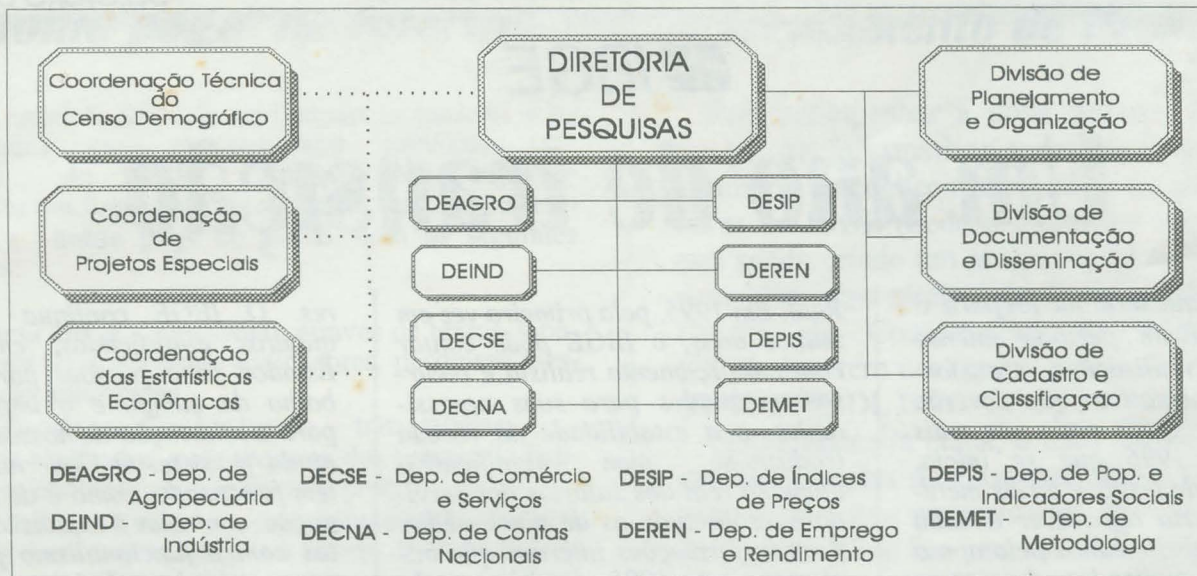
Coordenação Técnica do Censo Demográfico

DIRETORIA DE PESQUISAS

Divisão de Planejamento e Organização

Coordenação de Projetos Especiais

DEAGRO

DESIP

Divisão de Documentação e Disseminação

DEIND

DEREN

Coordenação das Estatísticas Econômicas

DECSE

DEPIS

Divisão de Cadastro e Classificação

DECNA

DEMET

DEAGRO - Dep. de Agropecuária
DEIND - Dep. de Indústria

DECSE - Dep. de Comércio e Serviços
DECNA - Dep. de Contas Nacionais

DESIP - Dep. de Índices de Preços
DEREN - Dep. de Emprego e Rendimento

DEPIS - Dep. de Pop. e Indicadores Sociais
DEMET - Dep. de Metodologia